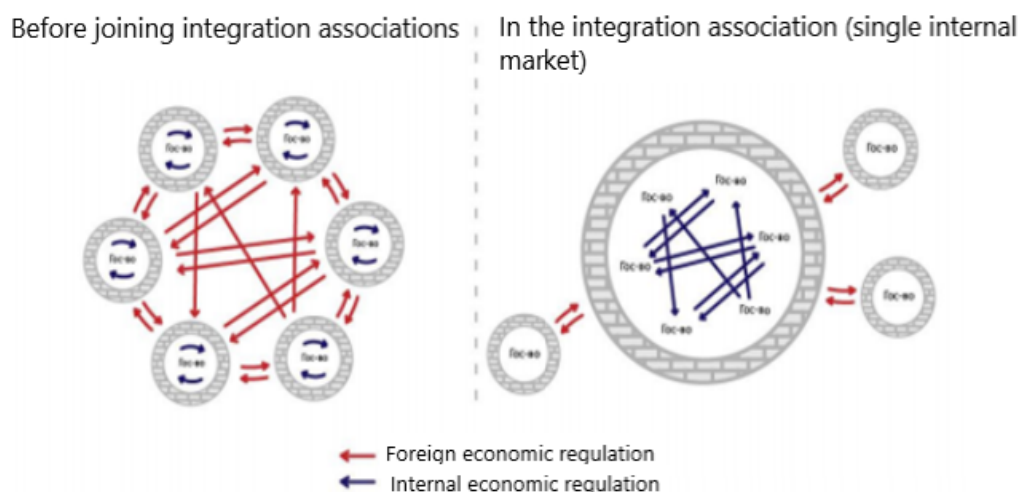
Before joining integration associations

In the integration association (single internal market)

Гос-во

Гос-во

Гос-во

Гос-во

Гос-во

Гос-во

Гос-во

Гос-во

Гос-во

Гос-во

Гос-во

Гос-во

Гос-во

Гос-во

Гос-во

Гос-во

Foreign economic regulation

Internal economic regulation